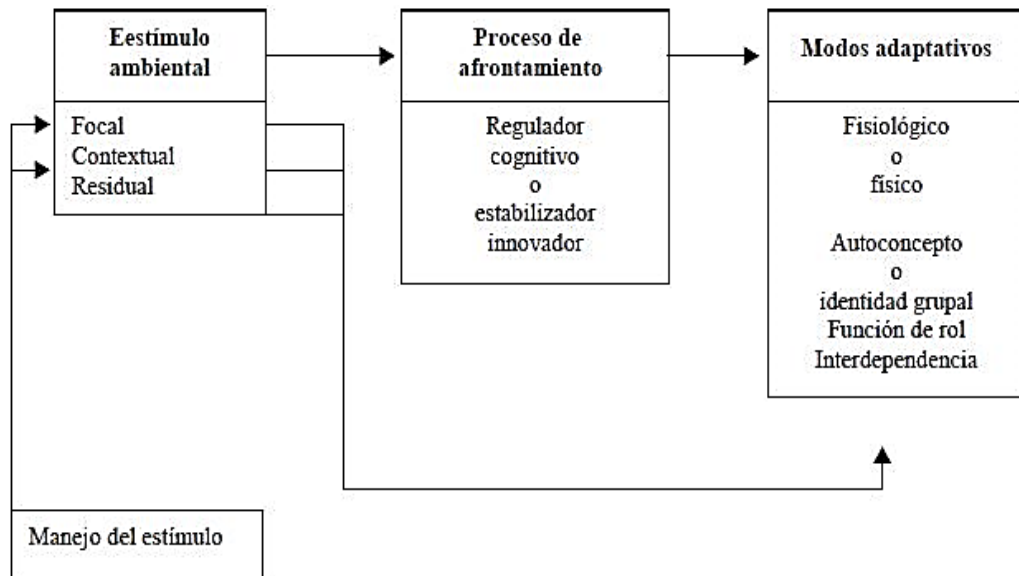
Eestímulo ambiental

Focal
Contextual
Residual

Proceso de afrontamiento

Regulador
cognitivo
o
estabilizador
innovador

Modos adaptativos

Fisiológico
o
físico

Autoconcepto
o
identidad grupal
Función de rol
Interdependencia

Manejo del estímulo